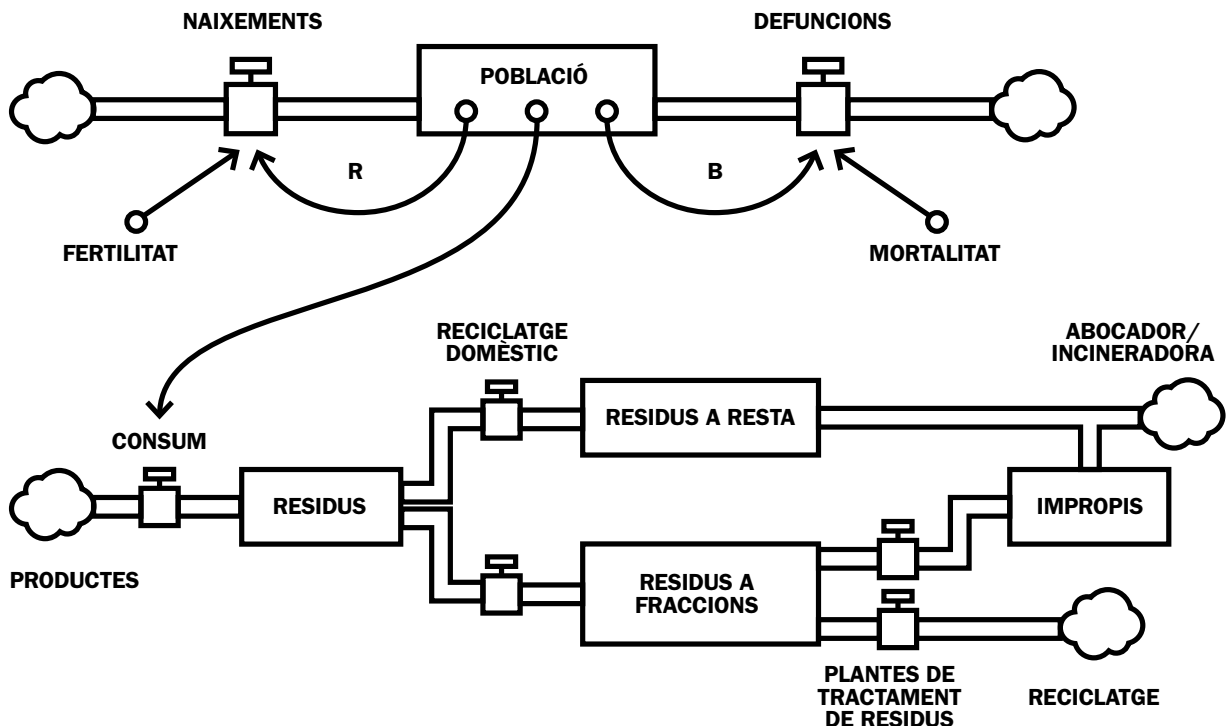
NAIXEMENTS

POBLACIÓ

DEFUNCIONS

R

B

FERTILITAT

MORTALITAT

RECICLATGE DOMÈSTIC

ABOCADOR/ INCINERADORA

RESIDUS A RESTA

CONSUM

RESIDUS

IMPROPIS

PRODUCTES

RESIDUS A FRACCIONS

PLANTES DE TRACTAMENT DE RESIDUS

RECICLATGE